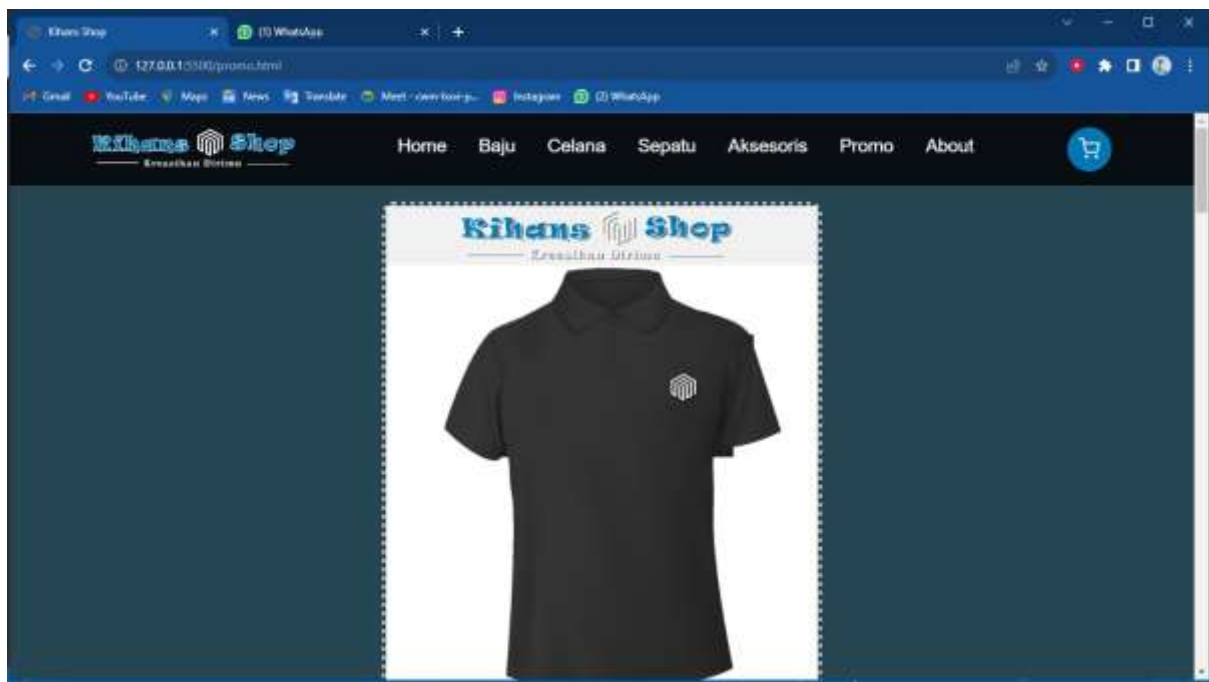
Kihans Shop
(1) WhatsApp
127.0.0.1:5500/promo.html
Gmail YouTube Maps News Translate Meet - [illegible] Instagram (2) WhatsApp

Kihans Shop
Kreasikan Dirimu
Home Baju Celana Sepatu Aksesoris Promo About

Kihans Shop
Kreasikan Dirimu